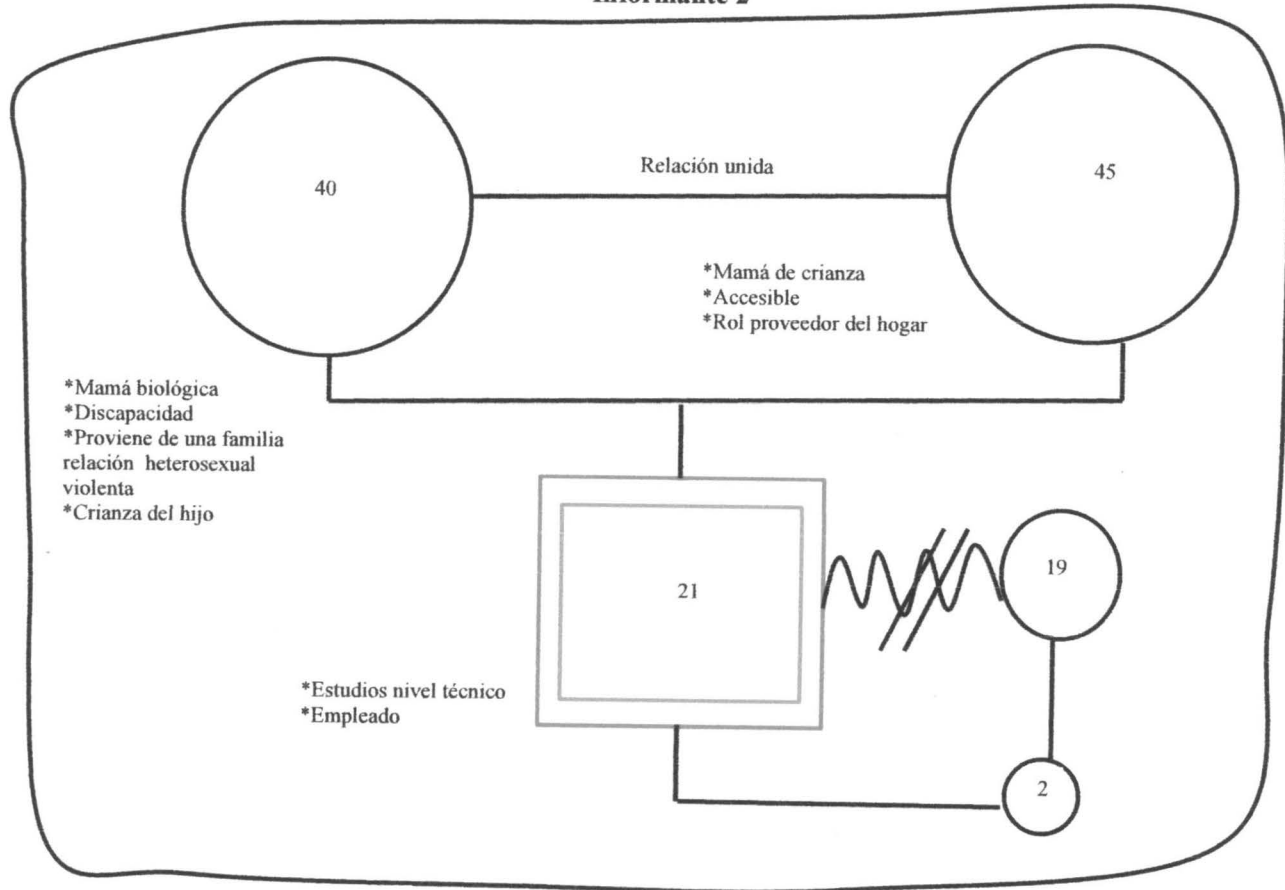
Informante 2

Relación unida

40

45

*Mamá de crianza
*Accesible
*Rol proveedor del hogar

*Mamá biológica
*Discapacidad
*Proviene de una familia relación heterosexual violenta
*Crianza del hijo

21

19

*Estudios nivel técnico
*Empleado

2